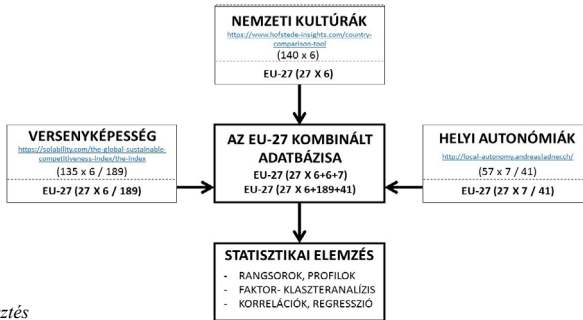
NEMZETI KULTÚRÁK
https://www.hofstede-insights.com/country-comparison-tool
(140 x 6)
EU-27 (27 X 6)

VERSENYKÉPESSÉG
https://solability.com/the-global-sustainable-competitiveness-index/the-index
(135 x 6 / 189)
EU-27 (27 X 6 / 189)

AZ EU-27 KOMBINÁLT ADATBÁZISA
EU-27 (27 X 6+6+7)
EU-27 (27 X 6+189+41)

HELYI AUTONÓMIÁK
http://local-autonomy.andreasladner.ch/
(57 x 7 / 41)
EU-27 (27 X 7 / 41)

STATISZTIKAI ELEMZÉS
- RANGSOROK, PROFILOK
- FAKTOR- KLASZTERANALÍZIS
- KORRELÁCIÓK, REGRESSZIÓ

ztés